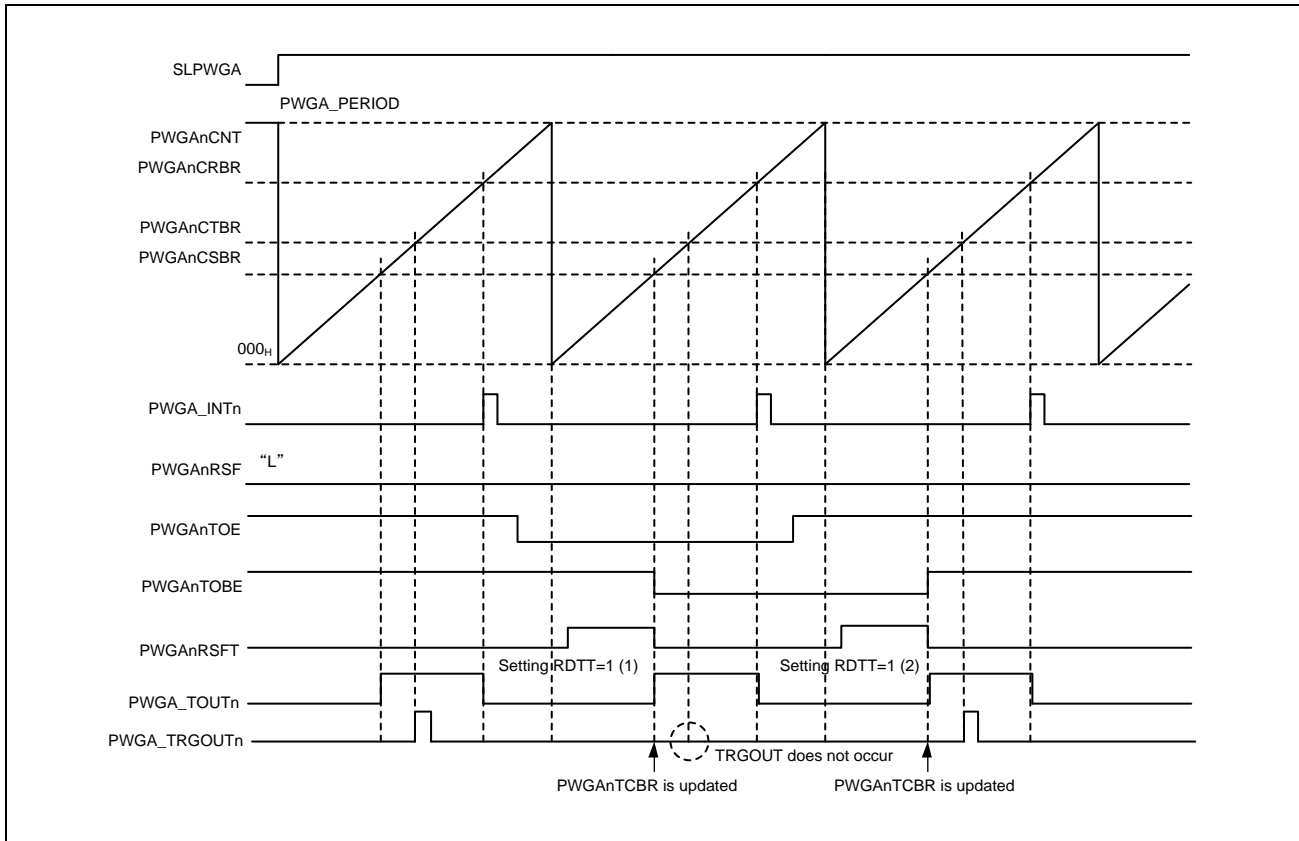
SLPWGA

PWGA_PERIOD

PWGAnCNT

PWGAnCRBR

PWGAnCTBR

PWGAnCSBR

$000_H$

PWGA_INTn

PWGAnRSF "L"

PWGAnTOE

PWGAnTOBE

PWGAnRSFT

Setting RDTT=1 (1)

Setting RDTT=1 (2)

PWGA_TOUTn

PWGA_TRGOUTn

TRGOUT does not occur

PWGAnTCBR is updated

PWGAnTCBR is updated